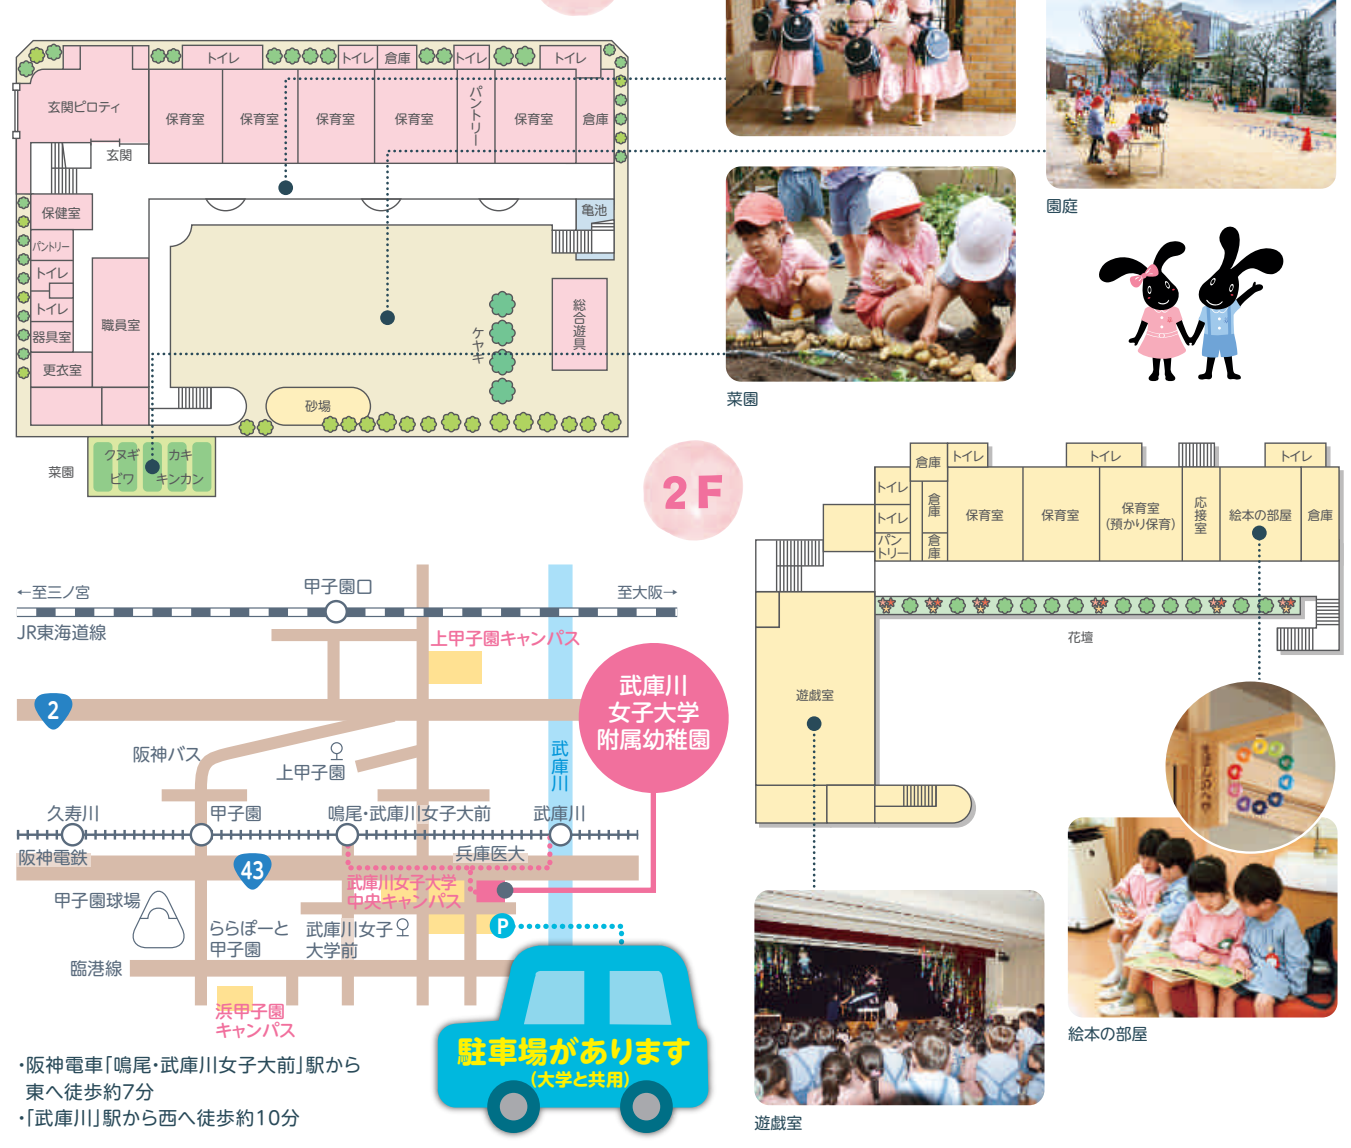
トイレ
トイレ
倉庫
トイレ
トイレ
玄関ピロティ
保育室
保育室
保育室
保育室
パントリー
保育室
倉庫
玄関
保健室
亀池
パントリー
トイレ
トイレ
器具室
職員室
ケヤキ
総合遊具
更衣室
砂場
クヌギ
カキ
ビワ
キンカン
菜園

園庭
菜園

2F

倉庫
トイレ
トイレ
トイレ
トイレ
倉庫
トイレ
パントリー
倉庫
保育室
保育室
保育室
(預かり保育)
応接室
絵本の部屋
倉庫
花壇
遊戯室

←至三ノ宮
甲子園口
至大阪→
JR東海道線
上甲子園キャンパス
2
武庫川女子大学附属幼稚園
阪神バス
上甲子園
武庫川
久寿川
甲子園
鳴尾・武庫川女子大前
武庫川
阪神電鉄
兵庫医大
43
武庫川女子大学中央キャンパス
甲子園球場
ららぽーと甲子園
武庫川女子大学前
P
臨港線
浜甲子園キャンパス
駐車場があります
(大学と共用)
・阪神電車「鳴尾・武庫川女子大前」駅から東へ徒歩約7分
・「武庫川」駅から西へ徒歩約10分

絵本の部屋
遊戯室